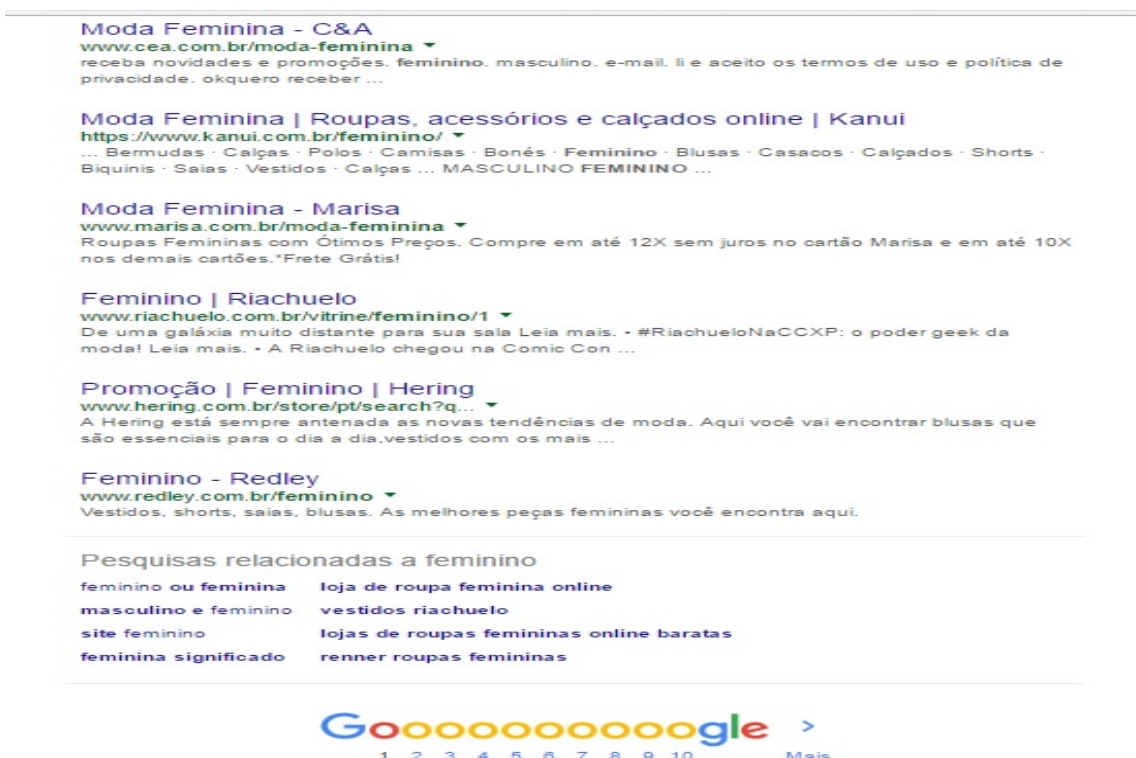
Moda Feminina - C&A
www.cea.com.br/moda-feminina ▾
receba novidades e promoções. feminino. masculino. e-mail. li e aceito os termos de uso e política de privacidade. okquero receber ...

Moda Feminina | Roupas, acessórios e calçados online | Kanui
https://www.kanui.com.br/feminino/ ▾
... Bermudas · Calças · Polos · Camisas · Bonés · Feminino · Blusas · Casacos · Calçados · Shorts · Biquinis · Saias · Vestidos · Calças ... MASCULINO FEMININO ...

Moda Feminina - Marisa
www.marisa.com.br/moda-feminina ▾
Roupas Femininas com Ótimos Preços. Compre em até 12X sem juros no cartão Marisa e em até 10X nos demais cartões.*Frete Grátis!

Feminino | Riachuelo
www.riachuelo.com.br/vitrine/feminino/1 ▾
De uma galáxia muito distante para sua sala Leia mais. • #RiachueloNaCCXP: o poder geek da moda! Leia mais. • A Riachuelo chegou na Comic Con ...

Promoção | Feminino | Hering
www.hering.com.br/store/pt/search?q... ▾
A Hering está sempre antenada as novas tendências de moda. Aqui você vai encontrar blusas que são essenciais para o dia a dia,vestidos com os mais ...

Feminino - Redley
www.redley.com.br/feminino ▾
Vestidos, shorts, saias, blusas. As melhores peças femininas você encontra aqui.

Pesquisas relacionadas a feminino

feminino ou feminina
masculino e feminino
site feminino
feminina significado

loja de roupa feminina online
vestidos riachuelo
lojas de roupas femininas online baratas
renner roupas femininas

Goooooooooogle >
1 2 3 4 5 6 7 8 9 10 Mais